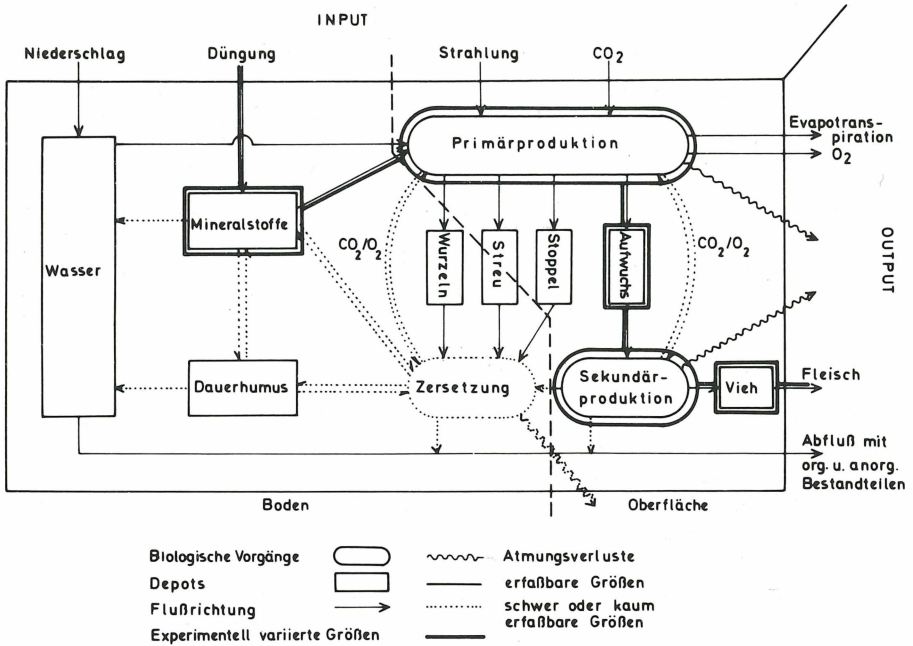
INPUT

Niederschlag

Düngung

Strahlung

$CO_2$

Evapotranspiration

$O_2$

Primärproduktion

Wasser

Mineralstoffe

$CO_2/O_2$

Wurzeln

Streu

Stoppel

Aufwuchs

$CO_2/O_2$

OUTPUT

Dauerhumus

Zersetzung

Sekundärproduktion

Vieh

Fleisch

Abfluß mit org. u. anorg. Bestandteilen

Boden

Oberfläche

Biologische Vorgänge

Depots

Flußrichtung

Experimentell variierte Größen

Atmungsverluste

erfaßbare Größen

schwer oder kaum erfaßbare Größen